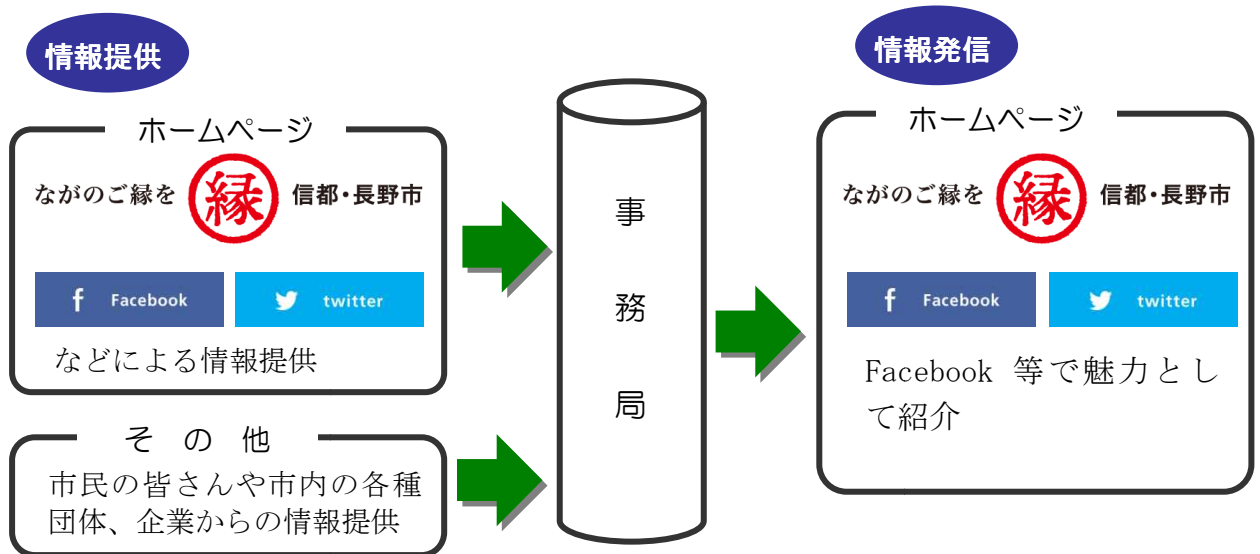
情報提供

ホームページ

ながのご縁を 縁 信都・長野市

Facebook

twitter

などによる情報提供

その他

市民の皆さんや市内の各種団体、企業からの情報提供

事務局

情報発信

ホームページ

ながのご縁を 縁 信都・長野市

Facebook

twitter

Facebook 等で魅力として紹介